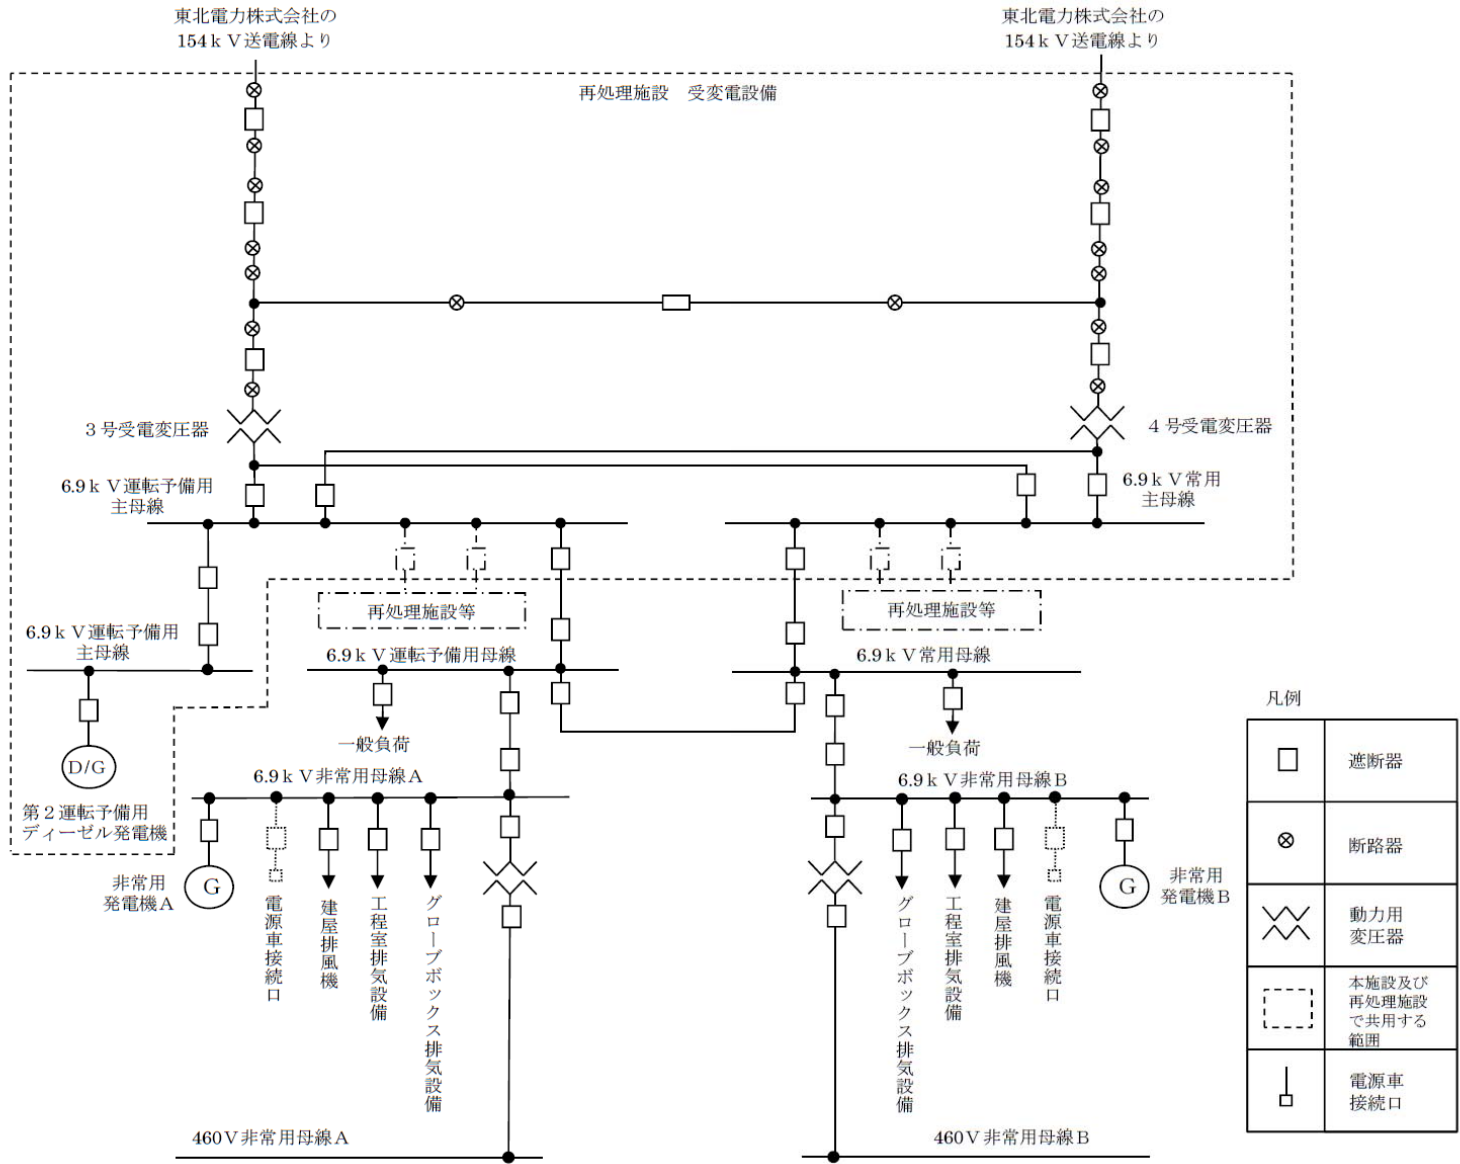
東北電力株式会社の 154ｋＶ送電線より

東北電力株式会社の 154ｋＶ送電線より

再処理施設　受変電設備

３号受変電圧器

４号受電変圧器

6.9ｋＶ運転予備用 主母線

6.9ｋＶ常用 主母線

6.9ｋＶ運転予備用 主母線

再処理施設等

再処理施設等

6.9ｋＶ運転予備用母線

6.9ｋＶ常用母線

D/G

第２運転予備用 ディーゼル発電機

一般負荷

一般負荷

6.9ｋＶ非常用母線Ａ

6.9ｋＶ非常用母線Ｂ

非常用 発電機Ａ

G

電源車接続口

建屋排風機

工程室排気設備

グローブボックス排気設備

グローブボックス排気設備

工程室排気設備

建屋排風機

電源車接続口

G

非常用 発電機Ｂ

460Ｖ非常用母線Ａ

460Ｖ非常用母線Ｂ

凡例

| | |
|---|---|
| □ | 遮断器 |
| ⊗ | 断路器 |
| | 動力用 変圧器 |
| | 本施設及び再処理施設で共用する範囲 |
| | 電源車 接続口 |